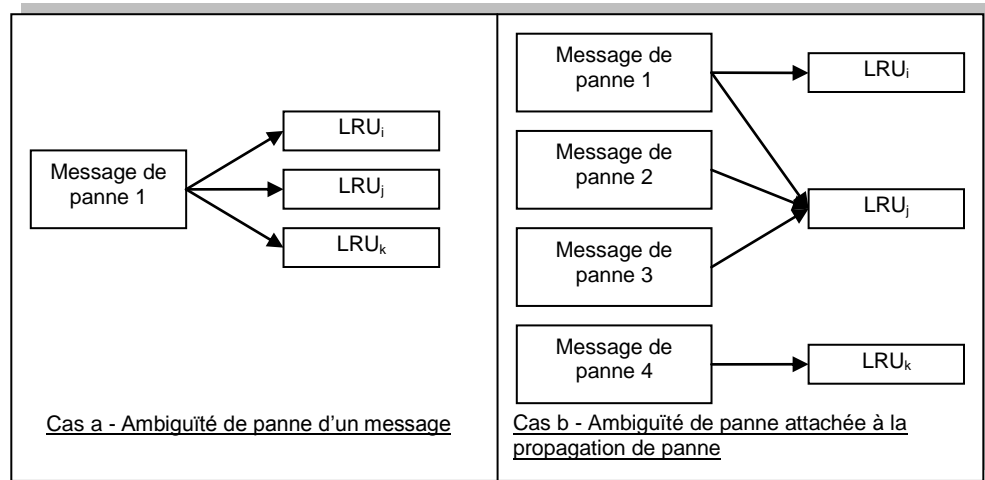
Message de panne 1

$LRU_i$

$LRU_j$

$LRU_k$

Cas a - Ambiguïté de panne d'un message

Message de panne 1

$LRU_i$

Message de panne 2

$LRU_j$

Message de panne 3

Message de panne 4

$LRU_k$

Cas b - Ambiguïté de panne attachée à la propagation de panne